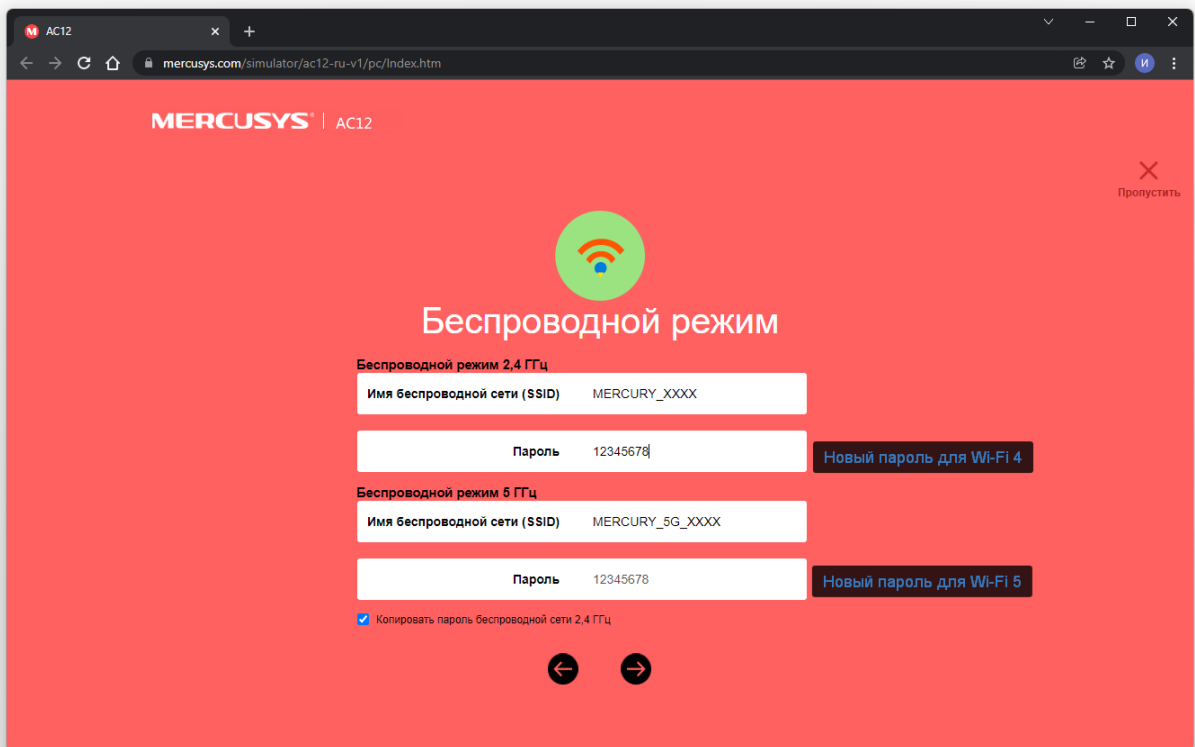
AC12

mercusys.com/simulator/ac12-ru-v1/pc/Index.htm

И

MERCUSYS | AC12

Пропустить

Беспроводной режим

Беспроводной режим 2,4 ГГц

Имя беспроводной сети (SSID) MERCURY_XXXX

Пароль 12345678

Новый пароль для Wi-Fi 4

Беспроводной режим 5 ГГц

Имя беспроводной сети (SSID) MERCURY_5G_XXXX

Пароль 12345678

Новый пароль для Wi-Fi 5

Копировать пароль беспроводной сети 2,4 ГГц